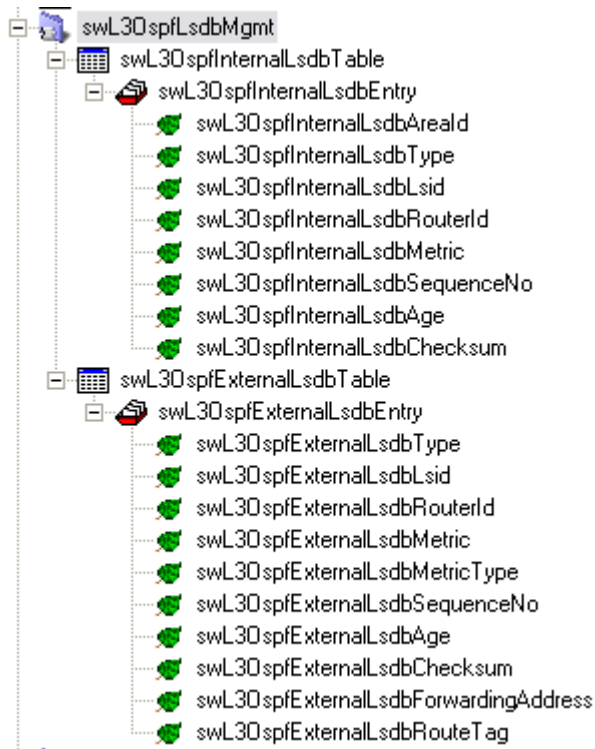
swL3OspfLsdbMgmt
swL3OspfInternalLsdbTable
swL3OspfInternalLsdbEntry
swL3OspfInternalLsdbAreaId
swL3OspfInternalLsdbType
swL3OspfInternalLsdbLsid
swL3OspfInternalLsdbRouterId
swL3OspfInternalLsdbMetric
swL3OspfInternalLsdbSequenceNo
swL3OspfInternalLsdbAge
swL3OspfInternalLsdbChecksum
swL3OspfExternalLsdbTable
swL3OspfExternalLsdbEntry
swL3OspfExternalLsdbType
swL3OspfExternalLsdbLsid
swL3OspfExternalLsdbRouterId
swL3OspfExternalLsdbMetric
swL3OspfExternalLsdbMetricType
swL3OspfExternalLsdbSequenceNo
swL3OspfExternalLsdbAge
swL3OspfExternalLsdbChecksum
swL3OspfExternalLsdbForwardingAddress
swL3OspfExternalLsdbRouteTag